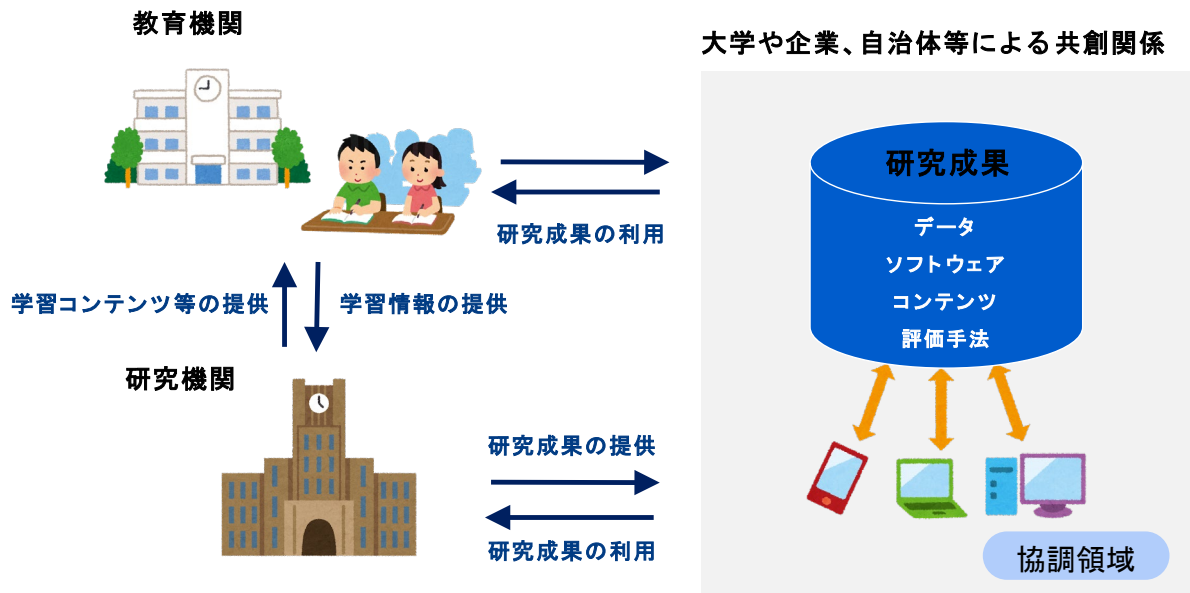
教育機関

大学や企業、自治体等による共創関係

研究成果

データ
ソフトウェア
コンテンツ
評価手法

研究成果の利用

学習コンテンツ等の提供

学習情報の提供

研究機関

研究成果の提供

研究成果の利用

協調領域